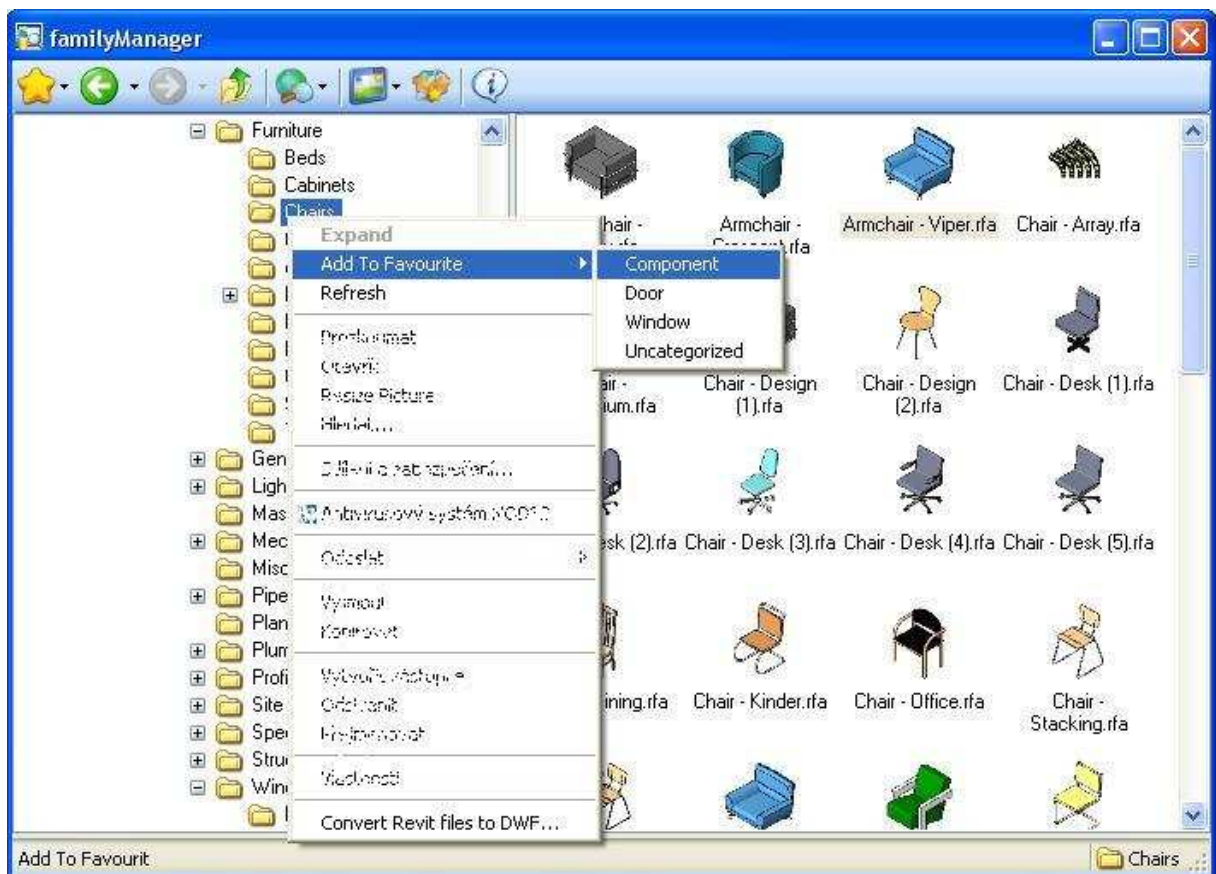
familyManager

Furniture
Beds
Cabinets
Chairs
Gen
Ligh
Mas
Mec
Misc
Pipe
Plan
Plum
Profi
Site
Spe
Stru
Win

Expand
Add To Favourite
Refresh
Prozkoumat
Otevřít
Resize Picture
Hledat...
Dálkové zabezpečení...
Antivirusový systém NOD32
Odeslat
Vyjmout
Kopírovat
Vytvořit zástupce
Odstranit
Přejmenovat
Vlastnosti
Convert Revit files to DWF...

Component
Door
Window
Uncategorized

hair - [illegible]
Armchair - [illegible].rfa
Armchair - Viper.rfa
Chair - Array.rfa
air - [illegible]ium.rfa
Chair - Design (1).rfa
Chair - Design (2).rfa
Chair - Desk (1).rfa
sk (2).rfa
Chair - Desk (3).rfa
Chair - Desk (4).rfa
Chair - Desk (5).rfa
ining.rfa
Chair - Kinder.rfa
Chair - Office.rfa
Chair - Stacking.rfa

Add To Favourit
Chairs